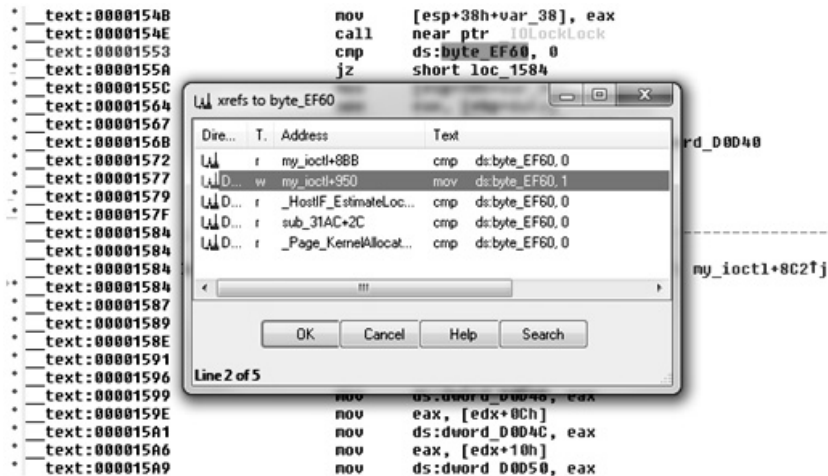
__text:0000154B mov [esp+38h+var_38], eax
__text:0000154E call near ptr IOLockLock
__text:00001553 cmp ds:byte_EF60, 0
__text:0000155A jz short loc_1584
__text:0000155C
__text:00001564
__text:00001567
__text:0000156B rd_D0D40
__text:00001572
__text:00001577
__text:00001579
__text:0000157F
__text:00001584
__text:00001584
__text:00001584 my_ioctl+8C2↑j
__text:00001584
__text:00001587
__text:00001589
__text:0000158E
__text:00001591
__text:00001596
__text:00001599 ds:dword_D0D48, eax
__text:0000159E mov eax, [edx+0Ch]
__text:000015A1 mov ds:dword_D0D4C, eax
__text:000015A6 mov eax, [edx+10h]
__text:000015A9 mov ds:dword_D0D50, eax

xrefs to byte_EF60

| Dire... | T. | Address | Text |
|---|---|---|---|
| | r | my_ioctl+8BB | cmp ds:byte_EF60, 0 |
| D... | w | my_ioctl+950 | mov ds:byte_EF60, 1 |
| D... | r | _HostIF_EstimateLoc... | cmp ds:byte_EF60, 0 |
| D... | r | sub_31AC+2C | cmp ds:byte_EF60, 0 |
| D... | r | _Page_KernelAllocat... | cmp ds:byte_EF60, 0 |

OK Cancel Help Search

Line 2 of 5